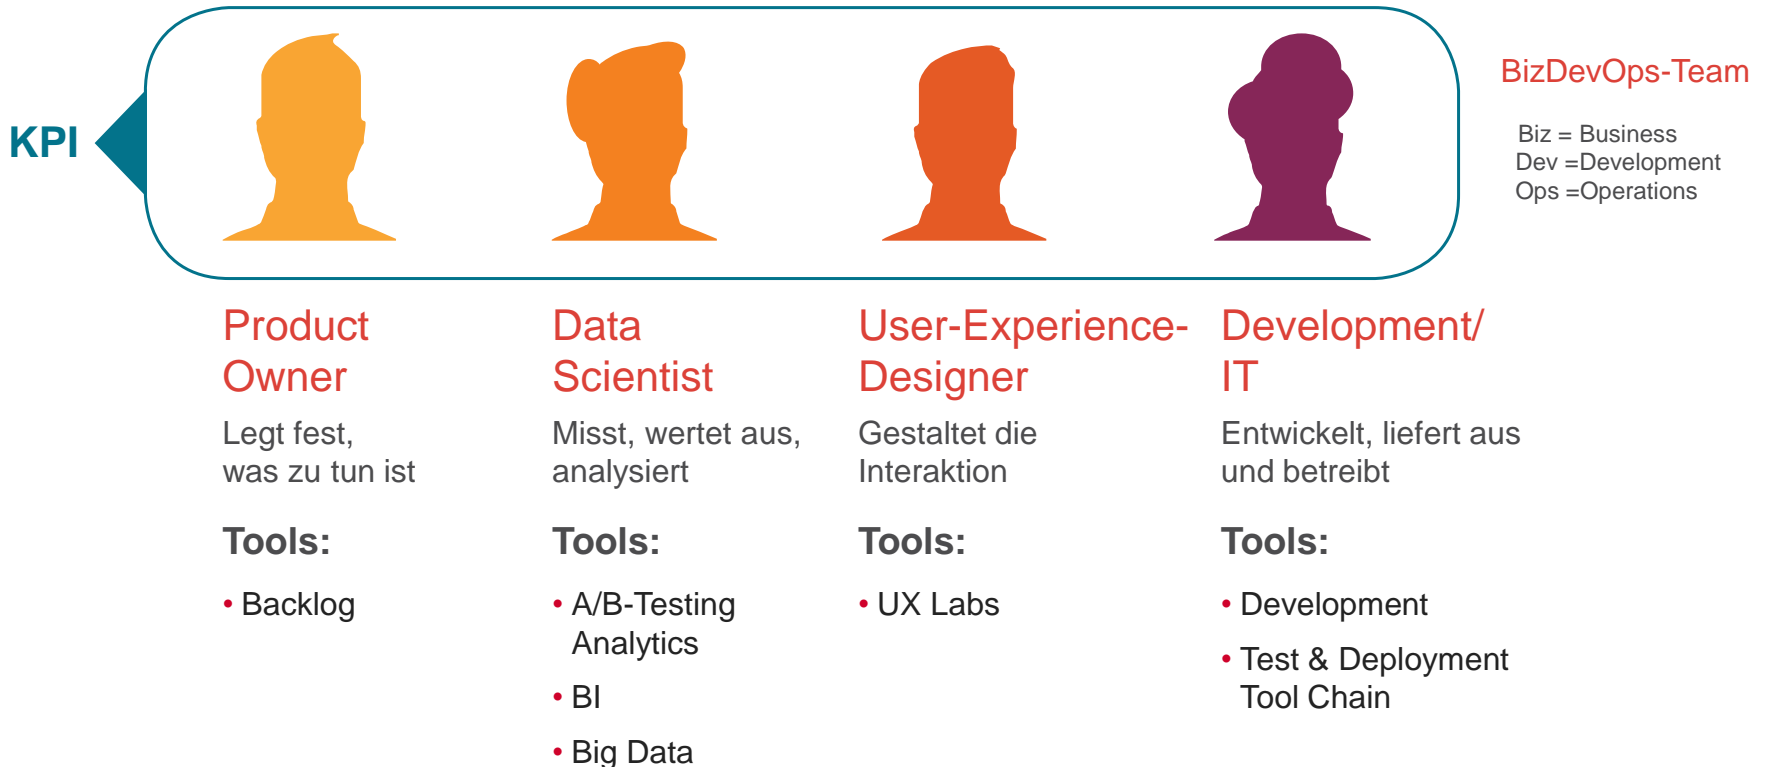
KPI

BizDevOps-Team

Biz = Business
Dev =Development
Ops =Operations

Product Owner

Legt fest, was zu tun ist

Tools:

• Backlog

Data Scientist

Misst, wertet aus, analysiert

Tools:

• A/B-Testing Analytics
• BI
• Big Data

User-Experience-Designer

Gestaltet die Interaktion

Tools:

• UX Labs

Development/ IT

Entwickelt, liefert aus und betreibt

Tools:

• Development
• Test & Deployment Tool Chain